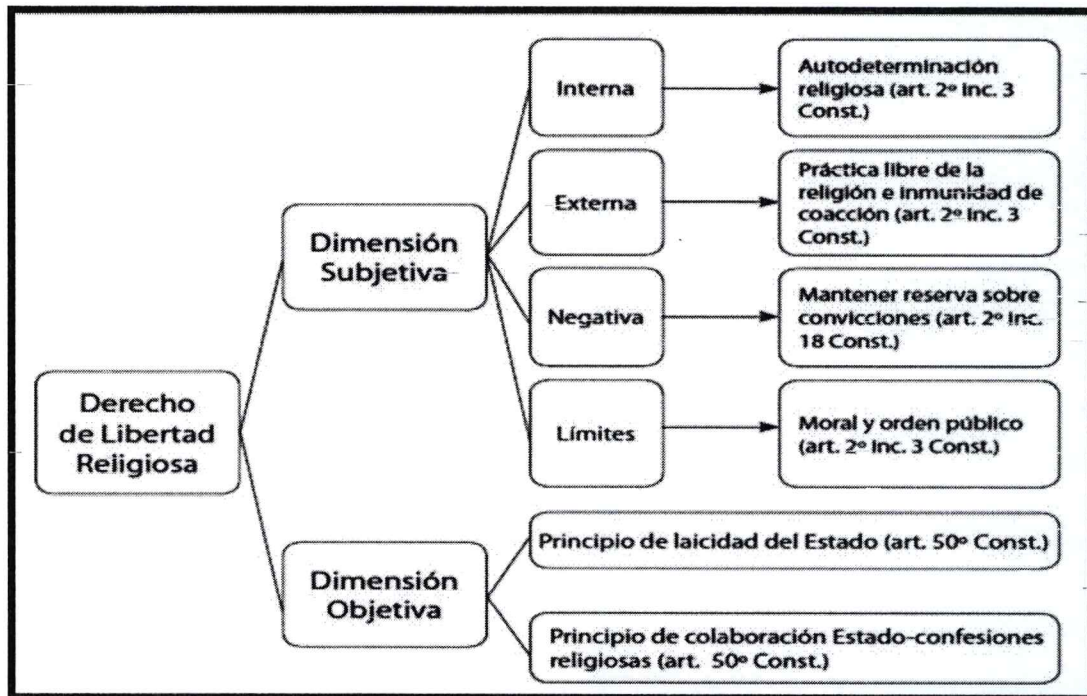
Derecho de Libertad Religiosa

Dimensión Subjetiva

Interna

Autodeterminación religiosa (art. 2º inc. 3 Const.)

Externa

Práctica libre de la religión e inmunidad de coacción (art. 2º inc. 3 Const.)

Negativa

Mantener reserva sobre convicciones (art. 2º inc. 18 Const.)

Límites

Moral y orden público (art. 2º inc. 3 Const.)

Dimensión Objetiva

Principio de laicidad del Estado (art. 50º Const.)

Principio de colaboración Estado-confesiones religiosas (art. 50º Const.)